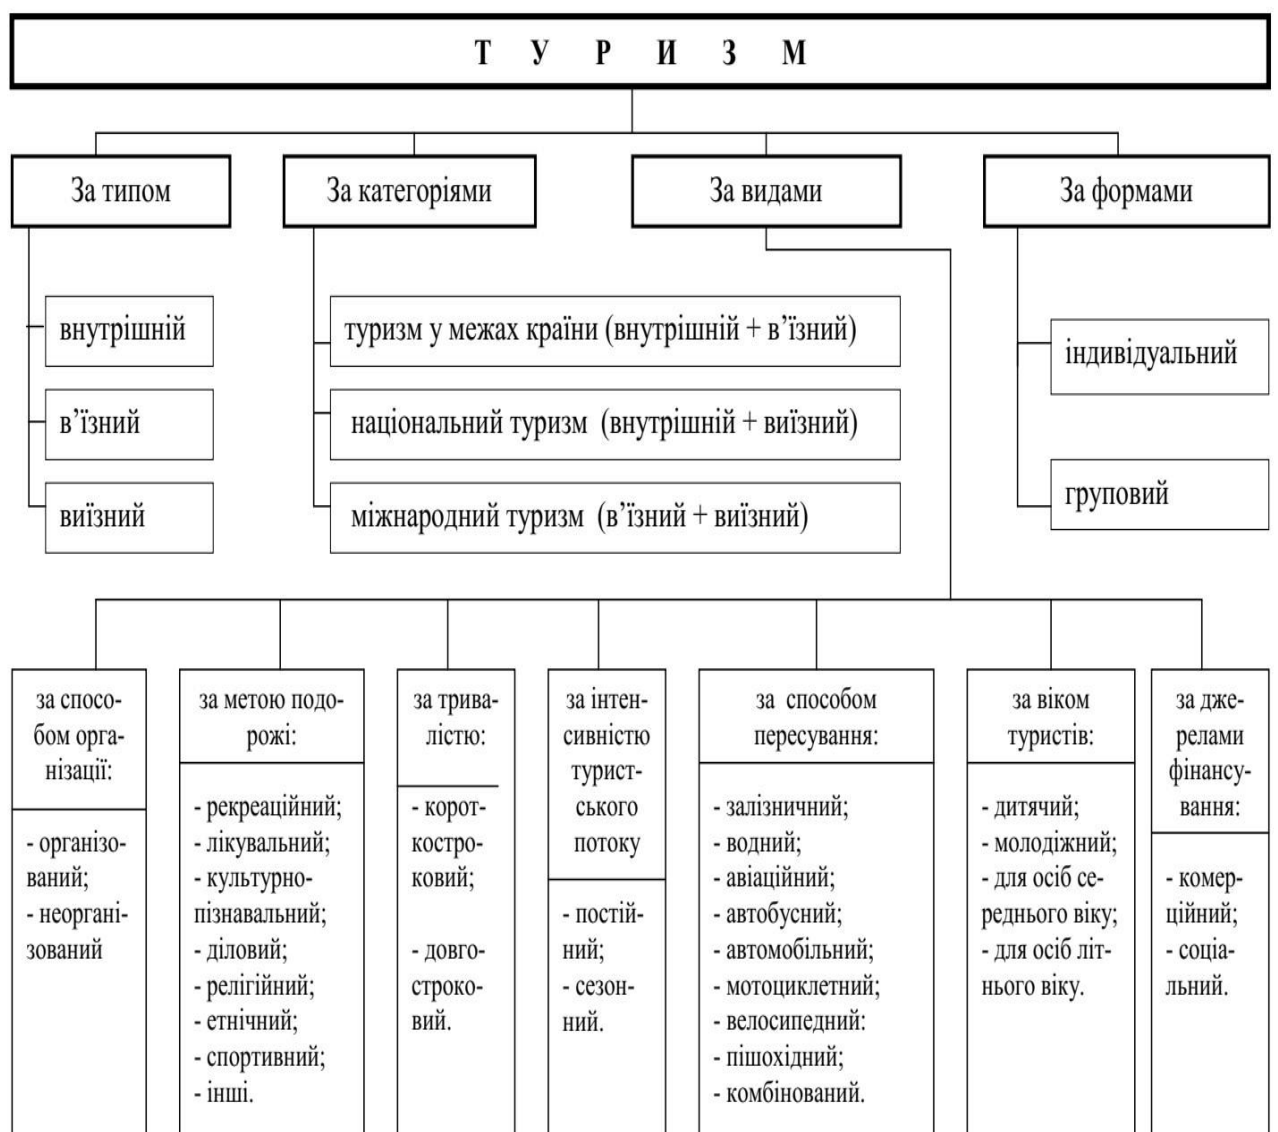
Т У Р И З М

За типом

внутрішній

в'їзний

виїзний

За категоріями

туризм у межах країни (внутрішній + в'їзний)

національний туризм (внутрішній + виїзний)

міжнародний туризм (в'їзний + виїзний)

За видами

За формами

індивідуальний

груповий

за способом організації:

- організований;
- неорганізований

за метою подорожі:

- рекреаційний;
- лікувальний;
- культурнопізнавальний;
- діловий;
- релігійний;
- етнічний;
- спортивний;
- інші.

за тривалістю:

- короткостроковий;

- довгостроковий.

за інтенсивністю туристського потоку

- постійний;
- сезонний.

за способом пересування:

- залізничний;
- водний;
- авіаційний;
- автобусний;
- автомобільний;
- мотоциклетний;
- велосипедний:
- пішохідний;
- комбінований.

за віком туристів:

- дитячий;
- молодіжний;
- для осіб середнього віку;
- для осіб літнього віку.

за джерелами фінансування:

- комерційний;
- соціальний.